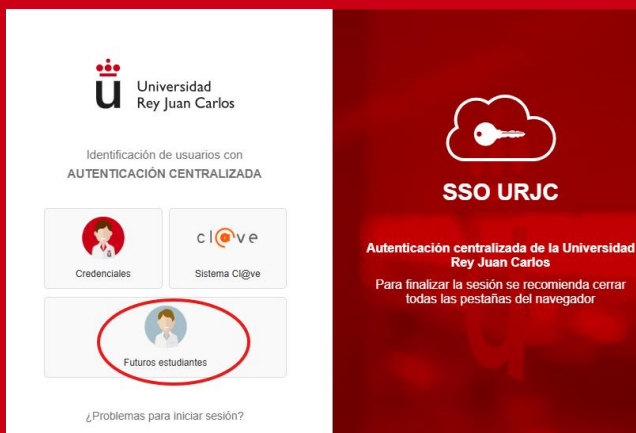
Universidad
Rey Juan Carlos

Identificación de usuarios con
AUTENTICACIÓN CENTRALIZADA

cl@ve

Credenciales

Sistema Cl@ve

Futuros estudiantes

¿Problemas para iniciar sesión?

SSO URJC

Autenticación centralizada de la Universidad Rey Juan Carlos

Para finalizar la sesión se recomienda cerrar todas las pestañas del navegador